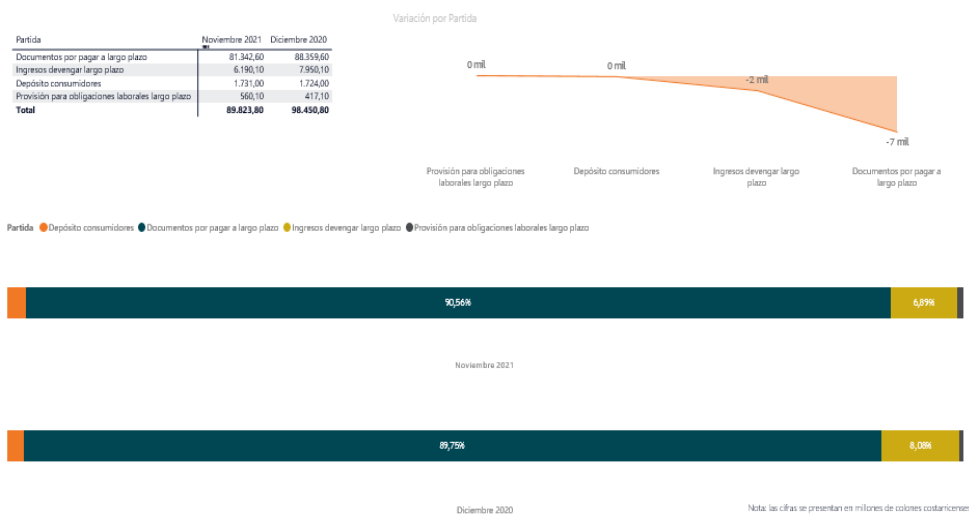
| Partida | Noviembre 2021 | Diciembre 2020 |
|---|---|---|
| Documentos por pagar a largo plazo | 81.342,60 | 88.359,60 |
| Ingresos devengar largo plazo | 6.190,10 | 7.950,10 |
| Depósito consumidores | 1.731,00 | 1.724,00 |
| Provisión para obligaciones laborales largo plazo | 560,10 | 417,10 |
| Total | 89.823,80 | 98.450,80 |

Variación por Partida

0 mil
0 mil
-2 mil
-7 mil

Provisión para obligaciones laborales largo plazo
Depósito consumidores
Ingresos devengar largo plazo
Documentos por pagar a largo plazo

Partida Depósito consumidores Documentos por pagar a largo plazo Ingresos devengar largo plazo Provisión para obligaciones laborales largo plazo

90,56%
6,89%

Noviembre 2021

89,75%
8,08%

Diciembre 2020

Nota: las cifras se presentan en millones de colones costarricenses